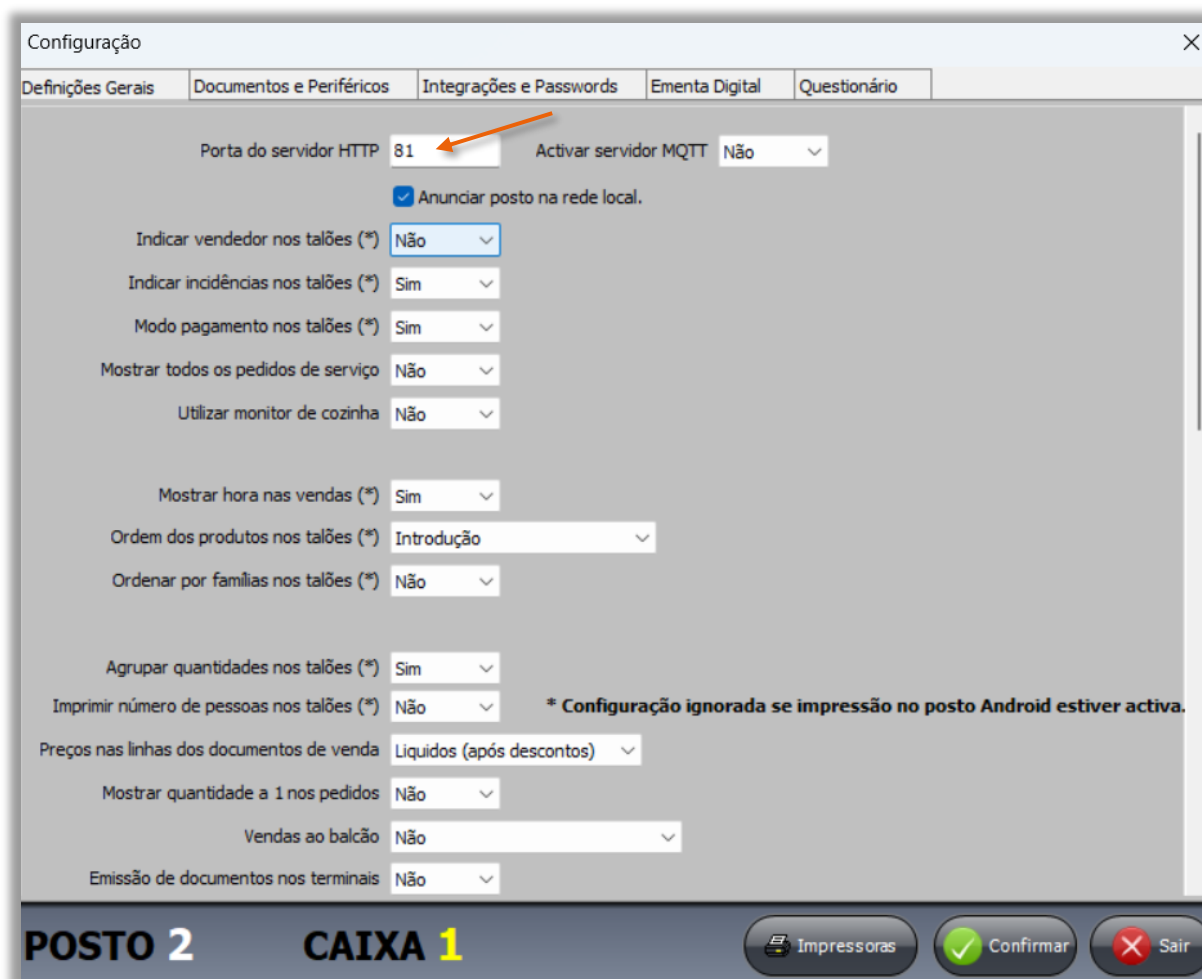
Configuração

Definições Gerais | Documentos e Periféricos | Integrações e Passwords | Ementa Digital | Questionário

Porta do servidor HTTP 81
Activar servidor MQTT Não

Anunciar posto na rede local.

Indicar vendedor nos talões (*) Não
Indicar incidências nos talões (*) Sim
Modo pagamento nos talões (*) Sim
Mostrar todos os pedidos de serviço Não
Utilizar monitor de cozinha Não

Mostrar hora nas vendas (*) Sim
Ordem dos produtos nos talões (*) Introdução
Ordenar por famílias nos talões (*) Não

Agrupar quantidades nos talões (*) Sim
Imprimir número de pessoas nos talões (*) Não
* Configuração ignorada se impressão no posto Android estiver activa.
Preços nas linhas dos documentos de venda Liquidos (após descontos)
Mostrar quantidade a 1 nos pedidos Não
Vendas ao balcão Não
Emissão de documentos nos terminais Não

POSTO 2
CAIXA 1
Impressoras
Confirmar
Sair